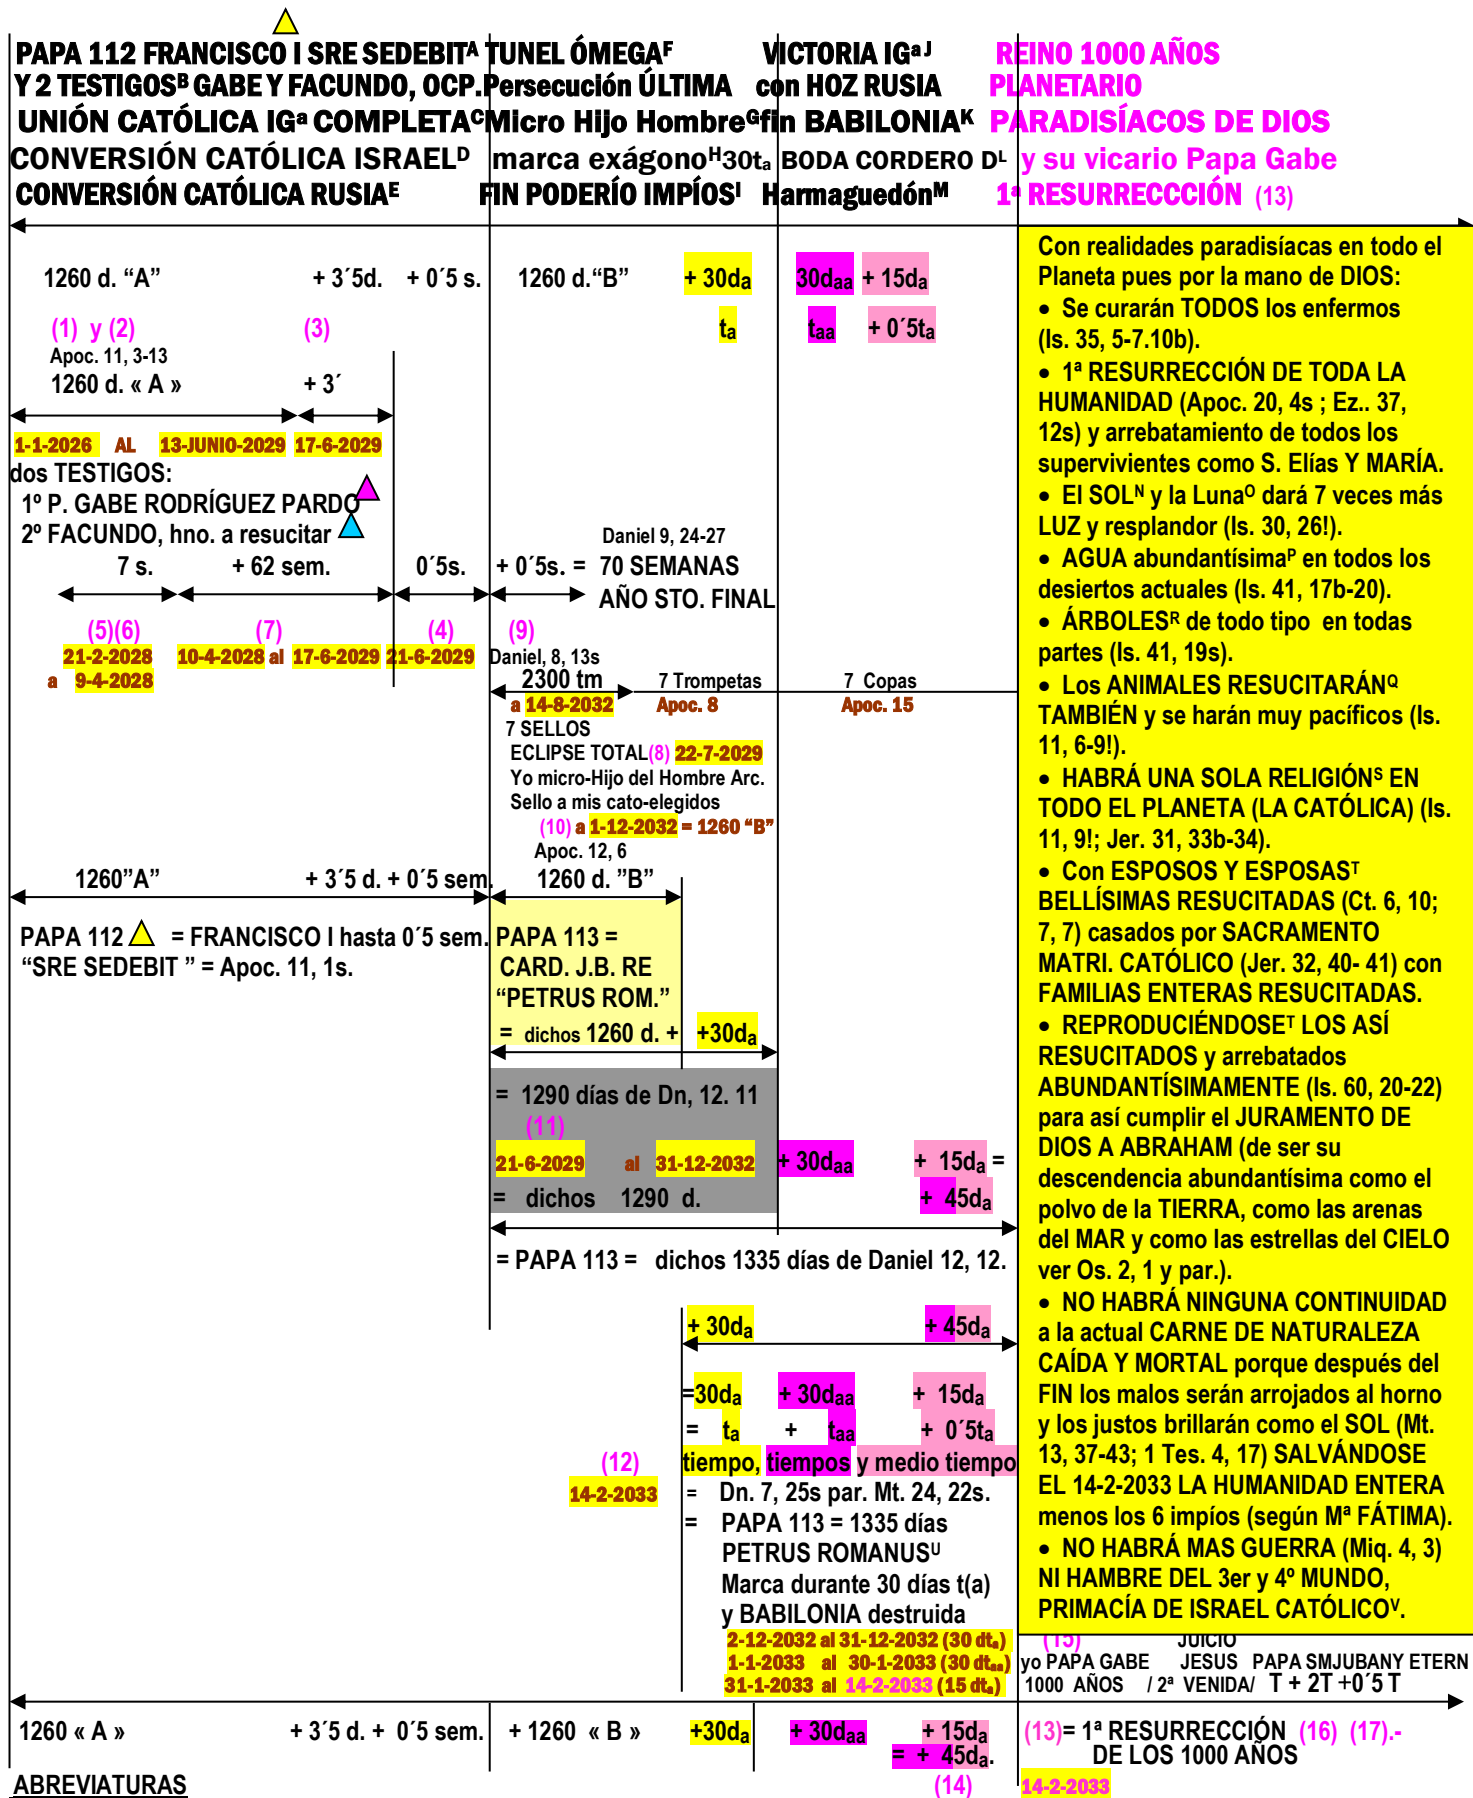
PAPA 112 FRANCISCO I SRE SEDEBIT$^A$ Y 2 TESTIGOS$^B$ GABE Y FACUNDO, OCP. UNIÓN CATÓLICA IGª COMPLETA$^C$ CONVERSIÓN CATÓLICA ISRAEL$^D$ CONVERSIÓN CATÓLICA RUSIA$^E$

TUNEL ÓMEGA$^F$ Persecución ÚLTIMA Micro Hijo Hombre$^G$ marca exágono$^H$30t$_a$ FIN PODERÍO IMPÍOS$^I$

VICTORIA IGª$^J$ con HOZ RUSIA fin BABILONIA$^K$ BODA CORDERO D$^L$ Harmaguedón$^M$

REINO 1000 AÑOS PLANETARIO PARADISÍACOS DE DIOS y su vicario Papa Gabe 1ª RESURRECCCIÓN (13)

1260 d. "A" + 3´5d. + 0´5 s. 1260 d."B" + 30d$_a$ 30d$_{aa}$ + 15d$_a$

t$_a$ t$_{aa}$ + 0´5t$_a$

(1) y (2) (3)
Apoc. 11, 3-13
1260 d. « A » + 3´

1-1-2026 AL 13-JUNIO-2029 17-6-2029
dos TESTIGOS:
1º P. GABE RODRÍGUEZ PARDO
2º FACUNDO, hno. a resucitar

Daniel 9, 24-27
7 s. + 62 sem. 0´5s. + 0´5s. = 70 SEMANAS AÑO STO. FINAL

(5)(6) (7) (4) (9)
21-2-2028 a 9-4-2028 10-4-2028 al 17-6-2029 21-6-2029
Daniel, 8, 13s
2300 tm
a 14-8-2032
7 Trompetas Apoc. 8
7 Copas Apoc. 15
7 SELLOS
ECLIPSE TOTAL(8) 22-7-2029
Yo micro-Hijo del Hombre Arc.
Sello a mis cato-elegidos
(10) a 1-12-2032 = 1260 "B"
Apoc. 12, 6

1260"A" + 3´5 d. + 0´5 sem. 1260 d. "B"

PAPA 112 = FRANCISCO I hasta 0´5 sem.
"SRE SEDEBIT " = Apoc. 11, 1s.

PAPA 113 = CARD. J.B. RE "PETRUS ROM."
= dichos 1260 d. + +30d$_a$

= 1290 días de Dn, 12. 11
(11)
21-6-2029 al 31-12-2032 + 30d$_{aa}$ + 15d$_a$ =
= dichos 1290 d. + 45d$_a$

= PAPA 113 = dichos 1335 días de Daniel 12, 12.

+ 30d$_a$ + 45d$_a$

=30d$_a$ + 30d$_{aa}$ + 15d$_a$
= t$_a$ + t$_{aa}$ + 0´5t$_a$
(12) tiempo, tiempos y medio tiempo
14-2-2033 = Dn. 7, 25s par. Mt. 24, 22s.
= PAPA 113 = 1335 días PETRUS ROMANUS$^U$ Marca durante 30 días t(a) y BABILONIA destruida
2-12-2032 al 31-12-2032 (30 dt$_a$)
1-1-2033 al 30-1-2033 (30 dt$_{aa}$)
31-1-2033 al 14-2-2033 (15 dt$_a$)

Con realidades paradisíacas en todo el Planeta pues por la mano de DIOS:
• Se curarán TODOS los enfermos (Is. 35, 5-7.10b).
• 1ª RESURRECCIÓN DE TODA LA HUMANIDAD (Apoc. 20, 4s ; Ez.. 37, 12s) y arrebatamiento de todos los supervivientes como S. Elías Y MARÍA.
• El SOL$^N$ y la Luna$^O$ dará 7 veces más LUZ y resplandor (Is. 30, 26!).
• AGUA abundantísima$^P$ en todos los desiertos actuales (Is. 41, 17b-20).
• ÁRBOLES$^R$ de todo tipo en todas partes (Is. 41, 19s).
• Los ANIMALES RESUCITARÁN$^Q$ TAMBIÉN y se harán muy pacíficos (Is. 11, 6-9!).
• HABRÁ UNA SOLA RELIGIÓN$^S$ EN TODO EL PLANETA (LA CATÓLICA) (Is. 11, 9!; Jer. 31, 33b-34).
• Con ESPOSOS Y ESPOSAS$^T$ BELLÍSIMAS RESUCITADAS (Ct. 6, 10; 7, 7) casados por SACRAMENTO MATRI. CATÓLICO (Jer. 32, 40- 41) con FAMILIAS ENTERAS RESUCITADAS.
• REPRODUCIÉNDOSE$^T$ LOS ASÍ RESUCITADOS y arrebatados ABUNDANTÍSIMAMENTE (Is. 60, 20-22) para así cumplir el JURAMENTO DE DIOS A ABRAHAM (de ser su descendencia abundantísima como el polvo de la TIERRA, como las arenas del MAR y como las estrellas del CIELO ver Os. 2, 1 y par.).
• NO HABRÁ NINGUNA CONTINUIDAD a la actual CARNE DE NATURALEZA CAÍDA Y MORTAL porque después del FIN los malos serán arrojados al horno y los justos brillarán como el SOL (Mt. 13, 37-43; 1 Tes. 4, 17) SALVÁNDOSE EL 14-2-2033 LA HUMANIDAD ENTERA menos los 6 impíos (según Mª FÁTIMA).
• NO HABRÁ MAS GUERRA (Miq. 4, 3) NI HAMBRE DEL 3er y 4º MUNDO, PRIMACÍA DE ISRAEL CATÓLICO$^V$.

(15) yo PAPA GABE 1000 AÑOS JUICIO JESUS / 2ª VENIDA/ PAPA SMJUBANY ETERN T + 2T +0´5 T

1260 « A » + 3´5 d. + 0´5 sem. + 1260 « B » +30d$_a$ + 30d$_{aa}$ + 15d$_a$ = + 45d$_a$.
(14)
(13)= 1ª RESURRECCIÓN (16) (17).- DE LOS 1000 AÑOS
14-2-2033
ABREVIATURAS